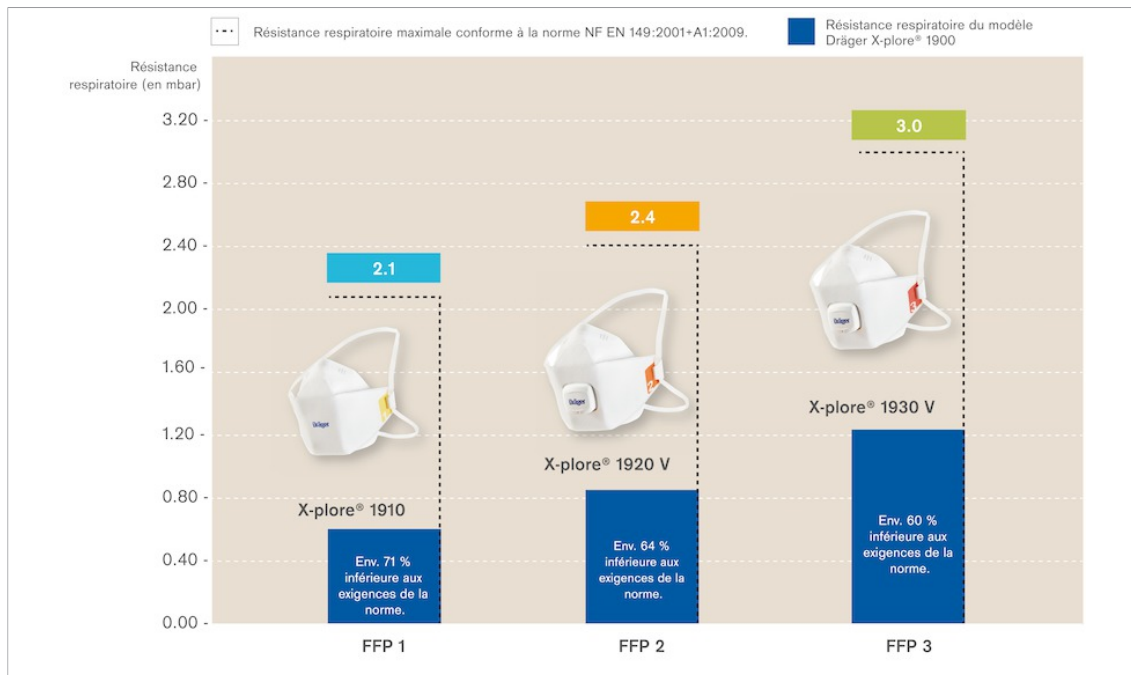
Résistance respiratoire maximale conforme à la norme NF EN 149:2001+A1:2009.

Résistance respiratoire du modèle Dräger X-plore® 1900

Résistance respiratoire (en mbar)

3.20 -
2.80 -
2.40 -
2.00 -
1.60 -
1.20 -
0.80 -
0.40 -
0.00 -

2.1

Dräger

X-plore® 1910

Env. 71 % inférieure aux exigences de la norme.

FFP 1

2.4

Dräger

X-plore® 1920 V

Env. 64 % inférieure aux exigences de la norme.

FFP 2

3.0

Dräger

X-plore® 1930 V

Env. 60 % inférieure aux exigences de la norme.

FFP 3